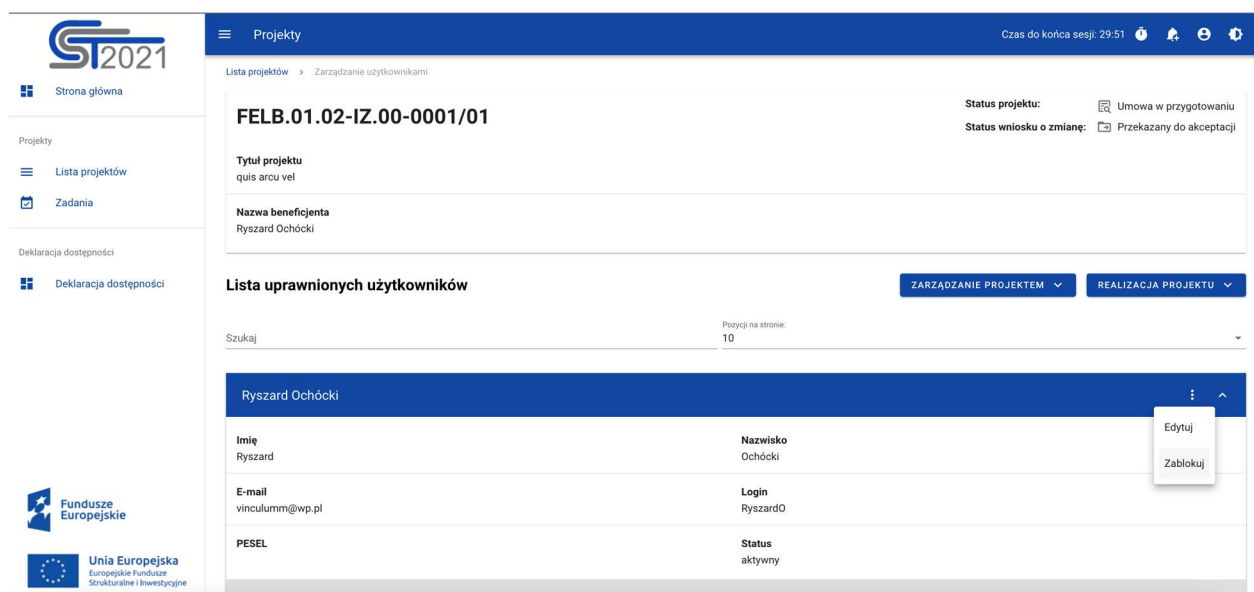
ST2021

Strona główna

Projekty

Lista projektów

Zadania

Deklaracja dostępności

Deklaracja dostępności

Fundusze Europejskie

Unia Europejska
Europejskie Fundusze Strukturalne i Inwestycyjne

Projekty

Czas do końca sesji: 29:51

Lista projektów > Zarządzanie użytkownikami

FELB.01.02-IZ.00-0001/01

Status projektu: Umowa w przygotowaniu
Status wniosku o zmianę: Przekazany do akceptacji

Tytuł projektu
quis arcu vel

Nazwa beneficjenta
Ryszard Ochócki

Lista uprawnionych użytkowników

ZARZĄDZANIE PROJEKTEM

REALIZACJA PROJEKTU

Szukaj

Pozycji na stronie:
10

Ryszard Ochócki

Edytuj

Zablokuj

Imię
Ryszard

Nazwisko
Ochócki

E-mail
vinculumm@wp.pl

Login
RyszardO

PESEL

Status
aktywny